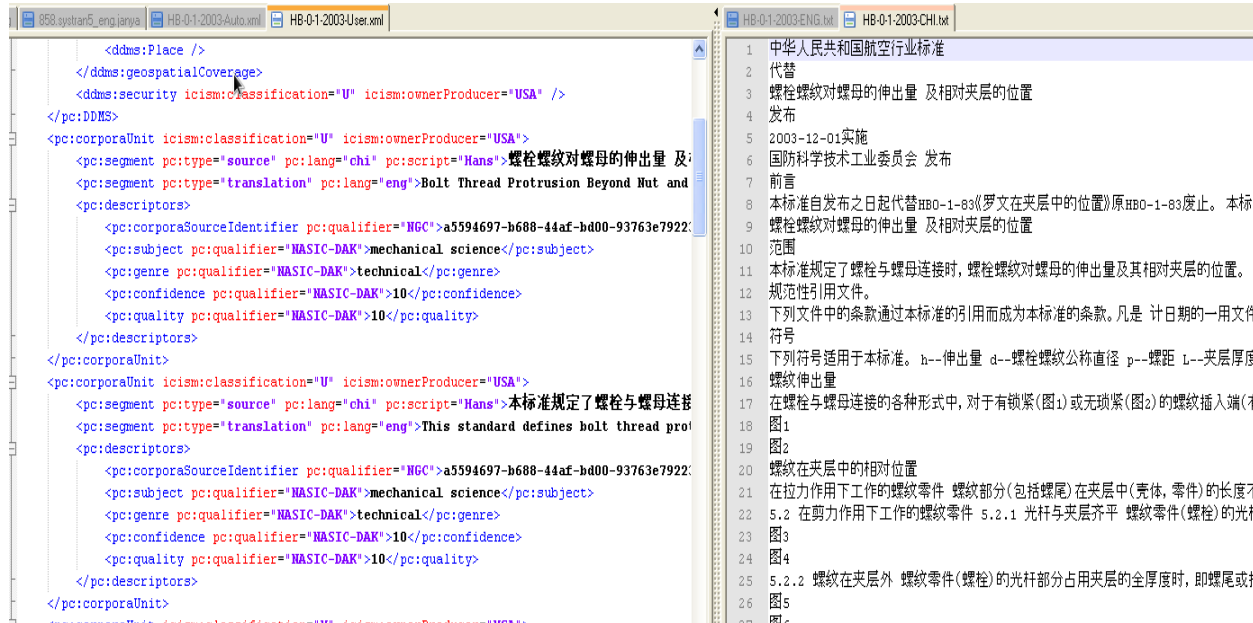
858.systran5_eng.janya | HB-0-1-2003-Auto.xml | HB-0-1-2003-User.xml

<ddms:Place />
</ddms:geospatialCoverage>
<ddms:security icism:classification="U" icism:ownerProducer="USA" />
</pc:DDMS>
<pc:corporaUnit icism:classification="U" icism:ownerProducer="USA">
<pc:segment pc:type="source" pc:lang="chi" pc:script="Hans">螺栓螺纹对螺母的伸出量 及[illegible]
<pc:segment pc:type="translation" pc:lang="eng">Bolt Thread Protrusion Beyond Nut and
<pc:descriptors>
<pc:corporaSourceIdentifier pc:qualifier="NGC">a5594697-b688-44af-bd00-93763e7922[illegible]
<pc:subject pc:qualifier="NASIC-DAK">mechanical science</pc:subject>
<pc:genre pc:qualifier="NASIC-DAK">technical</pc:genre>
<pc:confidence pc:qualifier="NASIC-DAK">10</pc:confidence>
<pc:quality pc:qualifier="NASIC-DAK">10</pc:quality>
</pc:descriptors>
</pc:corporaUnit>
<pc:corporaUnit icism:classification="U" icism:ownerProducer="USA">
<pc:segment pc:type="source" pc:lang="chi" pc:script="Hans">本标准规定了螺栓与螺母连接
<pc:segment pc:type="translation" pc:lang="eng">This standard defines bolt thread pro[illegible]
<pc:descriptors>
<pc:corporaSourceIdentifier pc:qualifier="NGC">a5594697-b688-44af-bd00-93763e7922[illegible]
<pc:subject pc:qualifier="NASIC-DAK">mechanical science</pc:subject>
<pc:genre pc:qualifier="NASIC-DAK">technical</pc:genre>
<pc:confidence pc:qualifier="NASIC-DAK">10</pc:confidence>
<pc:quality pc:qualifier="NASIC-DAK">10</pc:quality>
</pc:descriptors>
</pc:corporaUnit>

HB-0-1-2003-ENG.txt | HB-0-1-2003-CHI.txt

1 中华人民共和国航空行业标准
2 代替
3 螺栓螺纹对螺母的伸出量 及相对夹层的位置
4 发布
5 2003-12-01实施
6 国防科学技术工业委员会 发布
7 前言
8 本标准自发布之日起代替HBO-1-83《罗文在夹层中的位置》原HBO-1-83废止。 本标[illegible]
9 螺栓螺纹对螺母的伸出量 及相对夹层的位置
10 范围
11 本标准规定了螺栓与螺母连接时，螺栓螺纹对螺母的伸出量及其相对夹层的位置。
12 规范性引用文件。
13 下列文件中的条款通过本标准的引用而成为本标准的条款。凡是 计日期的一用文件
14 符号
15 下列符号适用于本标准。 h--伸出量 d--螺栓螺纹公称直径 p--螺距 L--夹层厚度
16 螺纹伸出量
17 在螺栓与螺母连接的各种形式中，对于有锁紧(图1)或无琐紧(图2)的螺纹插入端(不
18 图1
19 图2
20 螺纹在夹层中的相对位置
21 在拉力作用下工作的螺纹零件 螺纹部分(包括螺尾)在夹层中(壳体，零件)的长度不
22 5.2 在剪力作用下工作的螺纹零件 5.2.1 光杆与夹层齐平 螺纹零件(螺栓)的光杆
23 图3
24 图4
25 5.2.2 螺纹在夹层外 螺纹零件(螺栓)的光杆部分占用夹层的全厚度时，即螺尾或
26 图5